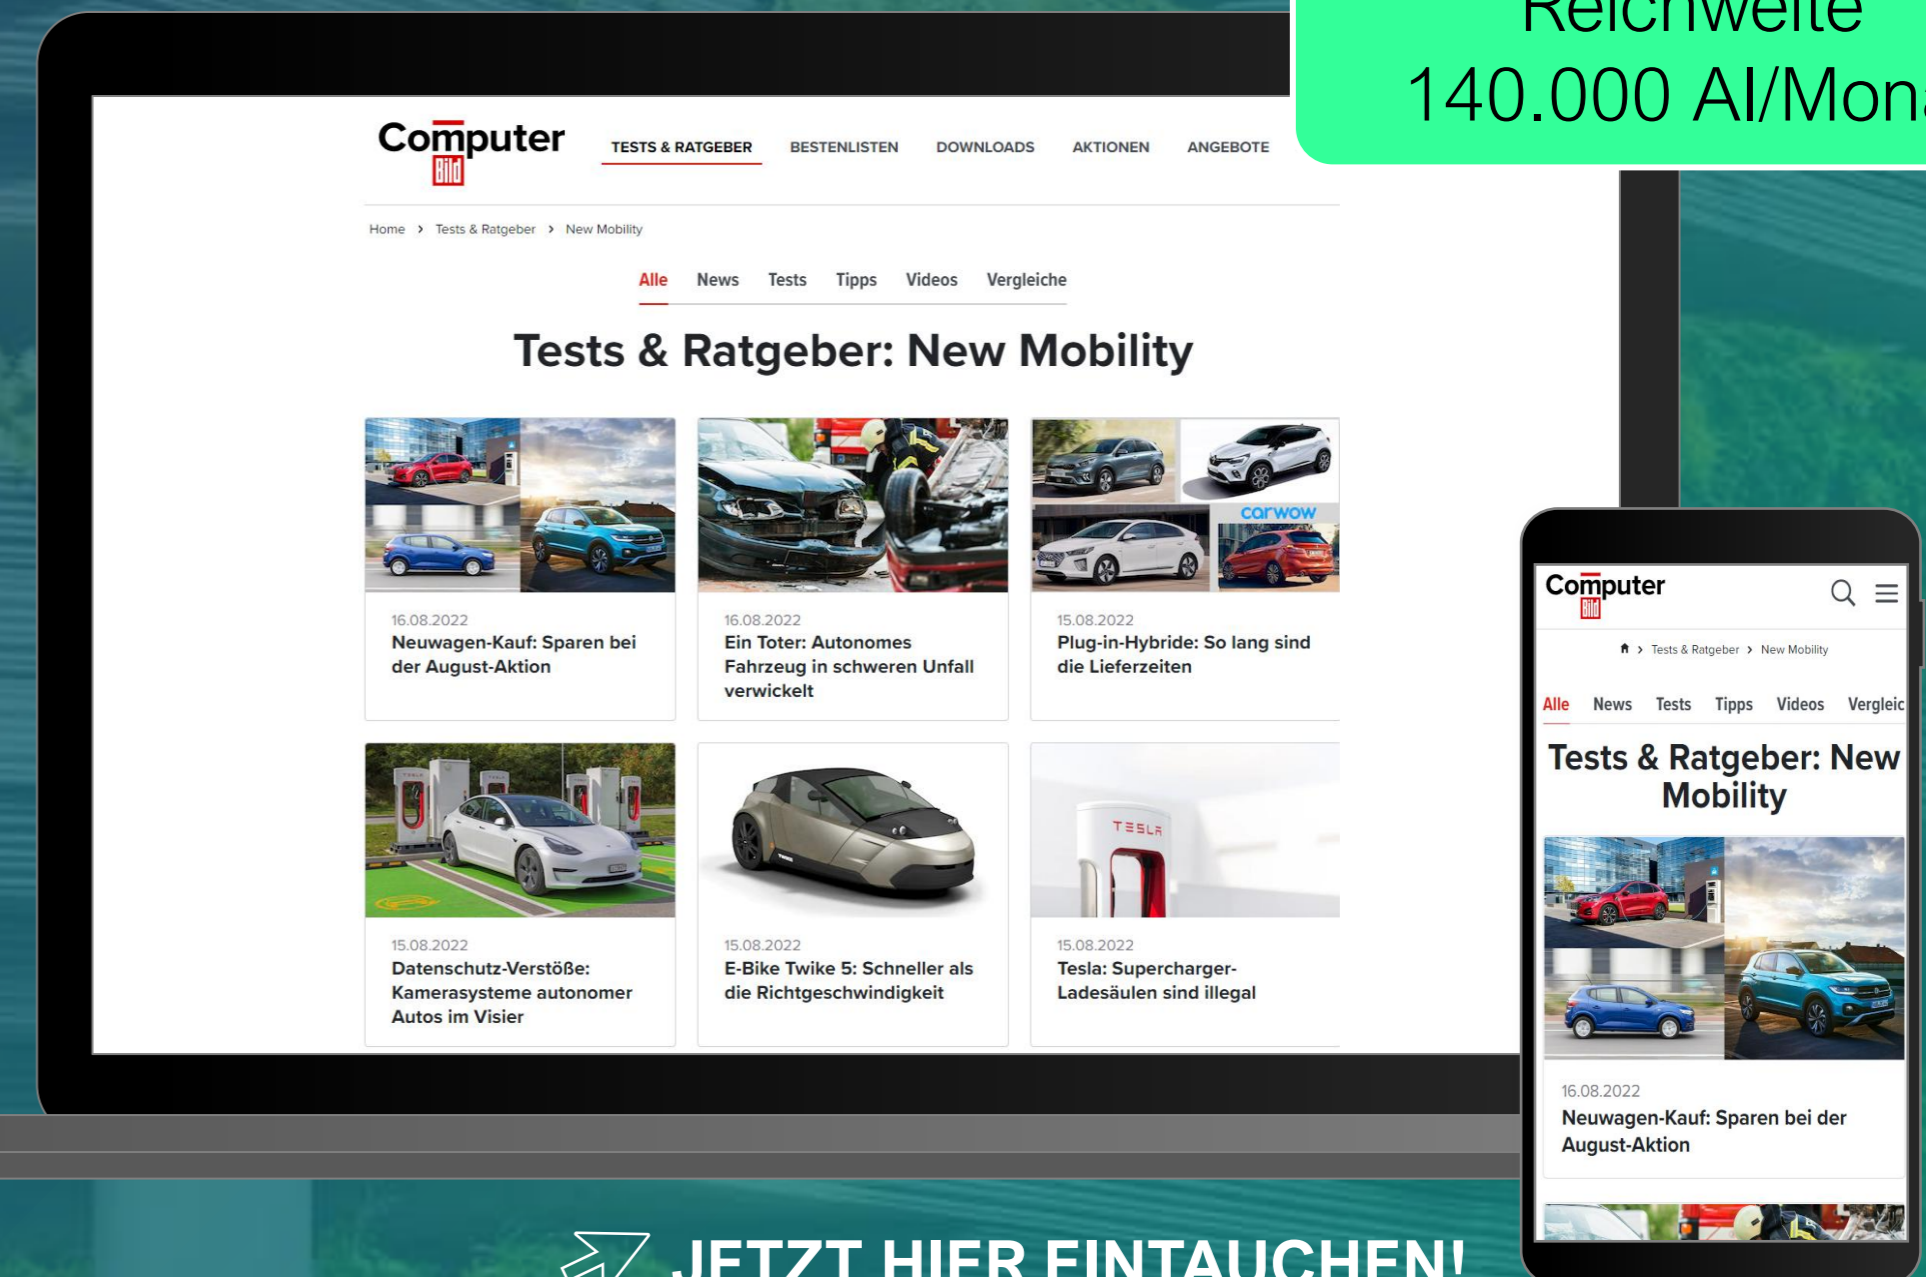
Reichweite
140.000 AI/Mon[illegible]

Computer Bild

TESTS & RATGEBER BESTENLISTEN DOWNLOADS AKTIONEN ANGEBOTE

Home › Tests & Ratgeber › New Mobility

Alle News Tests Tipps Videos Vergleiche

Tests & Ratgeber: New Mobility

16.08.2022
Neuwagen-Kauf: Sparen bei der August-Aktion

16.08.2022
Ein Toter: Autonomes Fahrzeug in schweren Unfall verwickelt

carwow

15.08.2022
Plug-in-Hybride: So lang sind die Lieferzeiten

15.08.2022
Datenschutz-Verstöße: Kamerasysteme autonomer Autos im Visier

15.08.2022
E-Bike Twike 5: Schneller als die Richtgeschwindigkeit

TESLA

15.08.2022
Tesla: Supercharger-Ladesäulen sind illegal

Computer Bild

› Tests & Ratgeber › New Mobility

Alle News Tests Tipps Videos Vergleic

Tests & Ratgeber: New Mobility

16.08.2022
Neuwagen-Kauf: Sparen bei der August-Aktion

JETZT HIER EINTAUCHEN!